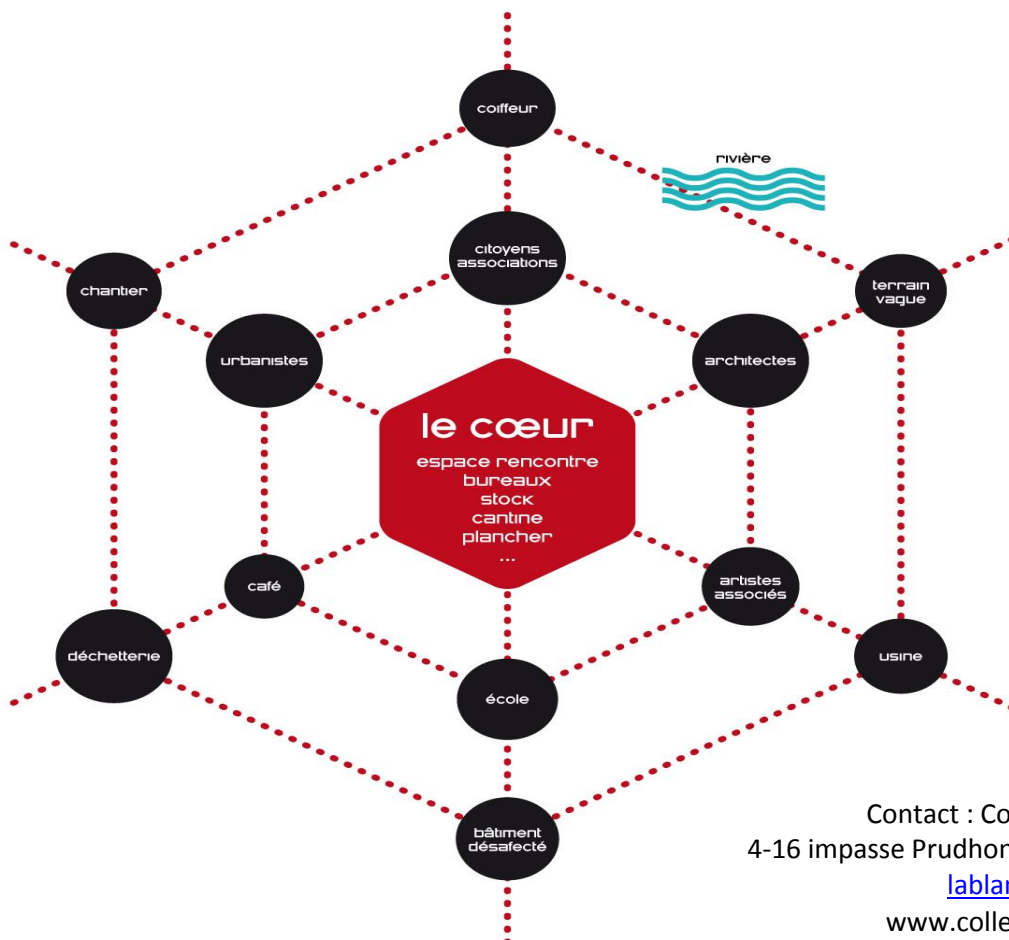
coiffeur

rivière

citoyens associations

chantier

terrain vague

urbanistes

architectes

le cœur
espace rencontre
bureaux
stock
cantine
plancher
...

café

artistes associés

déchetterie

usine

école

bâtiment désafecté

Contact : Co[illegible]
4-16 impasse Prudhon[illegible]
labla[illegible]
www.colle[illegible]